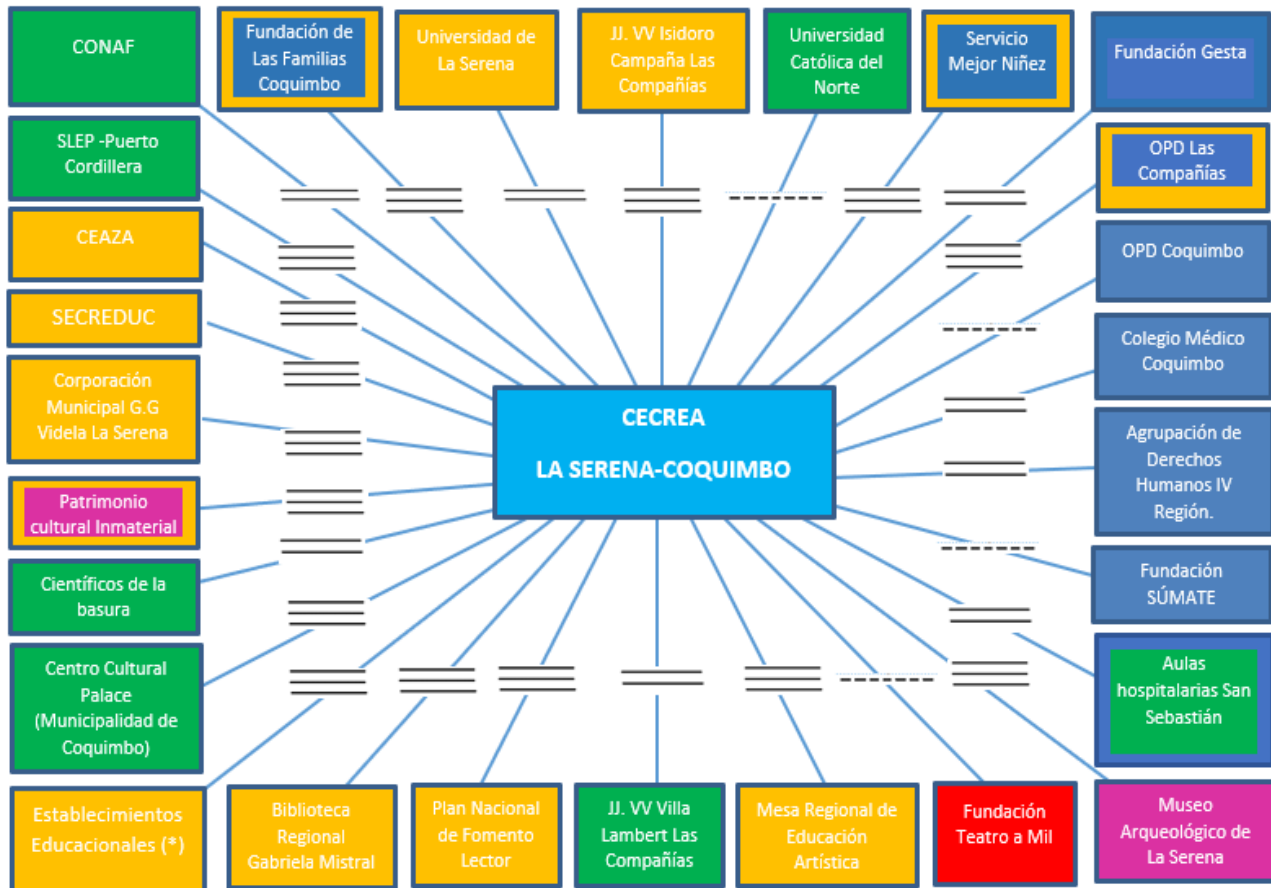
CONAF

Fundación de Las Familias Coquimbo

Universidad de La Serena

JJ. VV Isidoro Campaña Las Compañías

Universidad Católica del Norte

Servicio Mejor Niñez

Fundación Gesta

SLEP -Puerto Cordillera

OPD Las Compañías

CEAZA

OPD Coquimbo

SECREDUC

Colegio Médico Coquimbo

Corporación Municipal G.G Videla La Serena

CECREA

LA SERENA-COQUIMBO

Agrupación de Derechos Humanos IV Región.

Patrimonio cultural Inmaterial

Científicos de la basura

Fundación SÚMATE

Centro Cultural Palace (Municipalidad de Coquimbo)

Aulas hospitalarias San Sebastián

Establecimientos Educacionales (*)

Biblioteca Regional Gabriela Mistral

Plan Nacional de Fomento Lector

JJ. VV Villa Lambert Las Compañías

Mesa Regional de Educación Artística

Fundación Teatro a Mil

Museo Arqueológico de La Serena